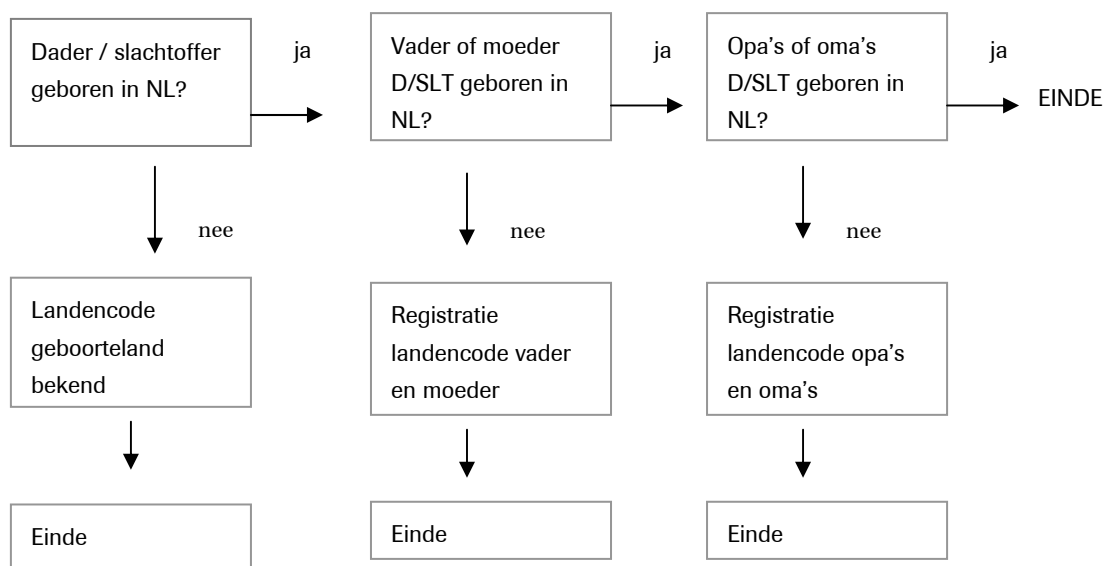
Dader / slachtoffer geboren in NL?

ja

Vader of moeder D/SLT geboren in NL?

ja

Opa's of oma's D/SLT geboren in NL?

ja

EINDE

nee

nee

nee

Landencode geboorteland bekend

Registratie landencode vader en moeder

Registratie landencode opa's en oma's

Einde

Einde

Einde